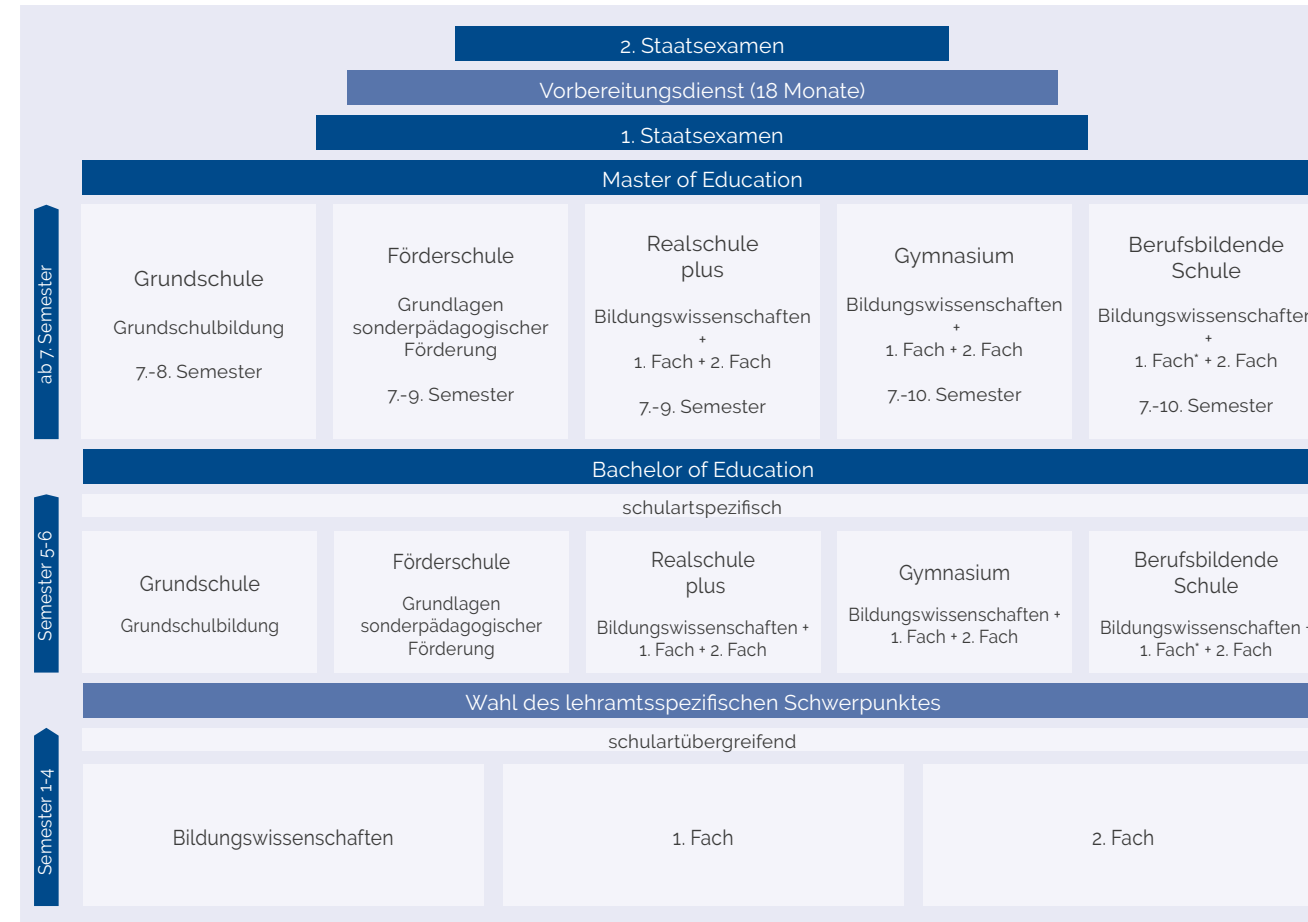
2. Staatsexamen

Vorbereitungsdienst (18 Monate)

1. Staatsexamen

Master of Education

ab 7. Semester

Grundschule
Grundschulbildung
7.-8. Semester

Förderschule
Grundlagen sonderpädagogischer Förderung
7.-9. Semester

Realschule plus
Bildungswissenschaften + 1. Fach + 2. Fach
7.-9. Semester

Gymnasium
Bildungswissenschaften + 1. Fach + 2. Fach
7.-10. Semester

Berufsbildende Schule
Bildungswissenschaften + 1. Fach* + 2. Fach
7.-10. Semester

Bachelor of Education

schulartspezifisch

Semester 5-6

Grundschule
Grundschulbildung

Förderschule
Grundlagen sonderpädagogischer Förderung

Realschule plus
Bildungswissenschaften + 1. Fach + 2. Fach

Gymnasium
Bildungswissenschaften + 1. Fach + 2. Fach

Berufsbildende Schule
Bildungswissenschaften + 1. Fach* + 2. Fach

Wahl des lehramtsspezifischen Schwerpunktes

schulartübergreifend

Semester 1-4

Bildungswissenschaften

1. Fach

2. Fach